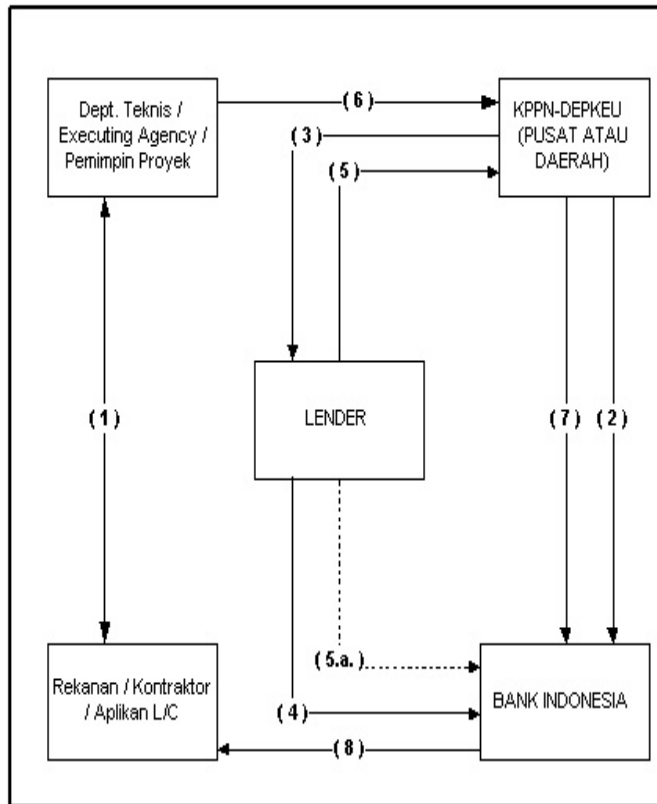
Dept. Teknis / Executing Agency / Pemimpin Proyek

( 6 )

KPPN-DEPKEU (PUSAT ATAU DAERAH)

( 3 )

( 5 )

( 1 )

LENDER

( 7 )

( 2 )

( 5.a. )

Rekanan / Kontraktor / Aplikan L/C

( 4 )

BANK INDONESIA

( 8 )